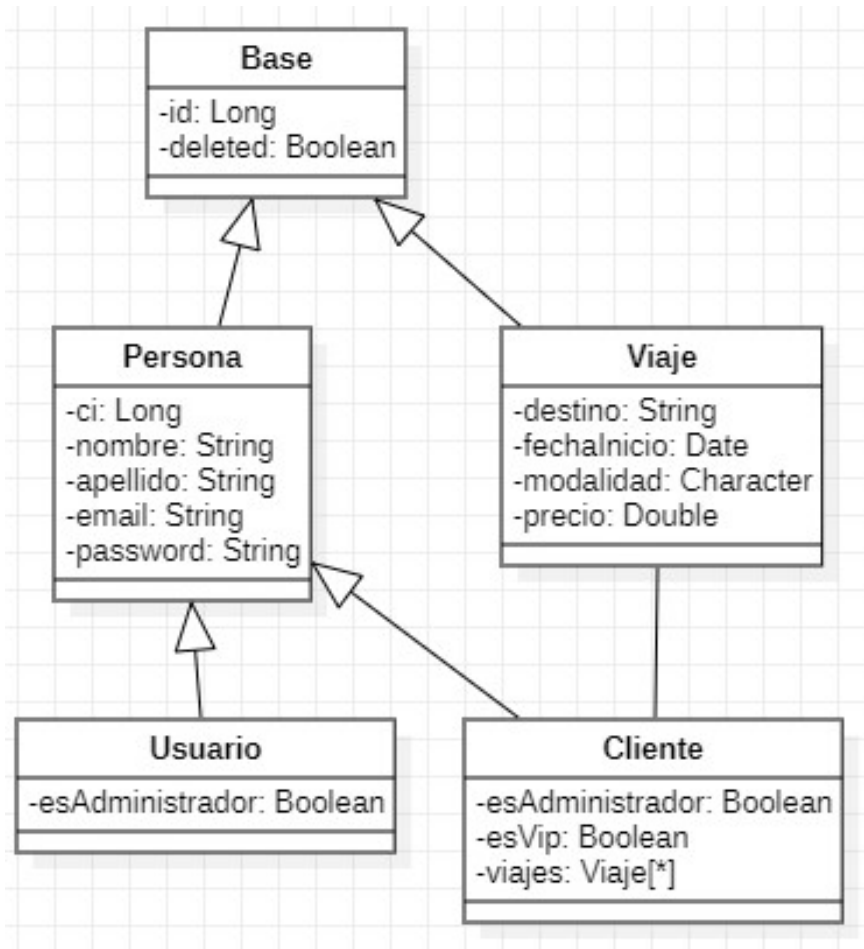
Base

-id: Long
-deleted: Boolean

Persona

-ci: Long
-nombre: String
-apellido: String
-email: String
-password: String

Viaje

-destino: String
-fechaInicio: Date
-modalidad: Character
-precio: Double

Usuario

-esAdministrador: Boolean

Cliente

-esAdministrador: Boolean
-esVip: Boolean
-viajes: Viaje[*]